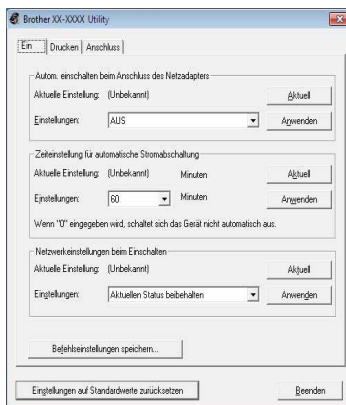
Brother XX-XXXX Utility

Ein | Drucken | Anschluss

Autom. einschalten beim Anschluss des Netzadapters
Aktuelle Einstellung: (Unbekannt) Aktuell
Einstellungen: AUS Anwenden

Zeiteinstellung für automatische Stromabschaltung
Aktuelle Einstellung: (Unbekannt) Minuten Aktuell
Einstellungen: 60 Minuten Anwenden
Wenn "0" eingegeben wird, schaltet sich das Gerät nicht automatisch aus.

Netzwerkeinstellungen beim Einschalten
Aktuelle Einstellung: (Unbekannt) Aktuell
Einstellungen: Aktuellen Status beibehalten Anwenden

Befehlseinstellungen speichern...

Einstellungen auf Standardwerte zurücksetzen

Beenden